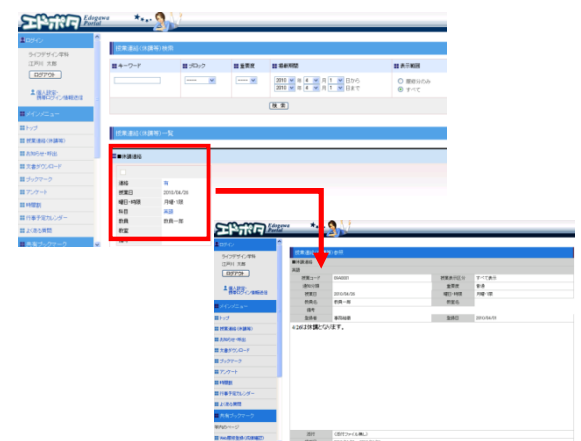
エドポタ Edogawa Portal

ログイン
ライフデザイン学科
江戸川 太郎
ログアウト
個人設定 授業別デザイン情報設定

メインメニュー
トップ
授業連絡(休講等)
お知らせ・呼出
文書ダウンロード
ブックマーク
アンケート
時間割
行事予定カレンダー
よくある質問
授業ブックマーク

授業連絡(休講等)検索
キーワード
ブロック
重要度
掲載期間
表示範囲
2010 年 4 月 1 日から
2010 年 4 月 1 日まで
最新のみ
すべて
検索

授業連絡(休講等)一覧
休講連絡
連絡 有
授業日 2010/04/26
曜日・時限 月曜・1限
科目 英語
教員 教員一郎
教室

エドポタ Edogawa Portal
ログイン
ライフデザイン学科
江戸川 太郎
ログアウト
個人設定 授業別デザイン情報設定
メインメニュー
トップ
授業連絡(休講等)
お知らせ・呼出
文書ダウンロード
ブックマーク
アンケート
時間割
行事予定カレンダー
よくある質問
授業ブックマーク
学内のページ

授業連絡(休講等)参照
休講連絡
英語
授業コード 0046001
授業表示区分 すべて表示
連絡区分 休講
重要度 普通
授業日 2010/04/26
曜日・時限 月曜・1限
教員名 教員一郎
教室名
補考
登録者 事務局
登録日 2010/04/03
4/26は休講となります。
添付 (添付ファイル無し)